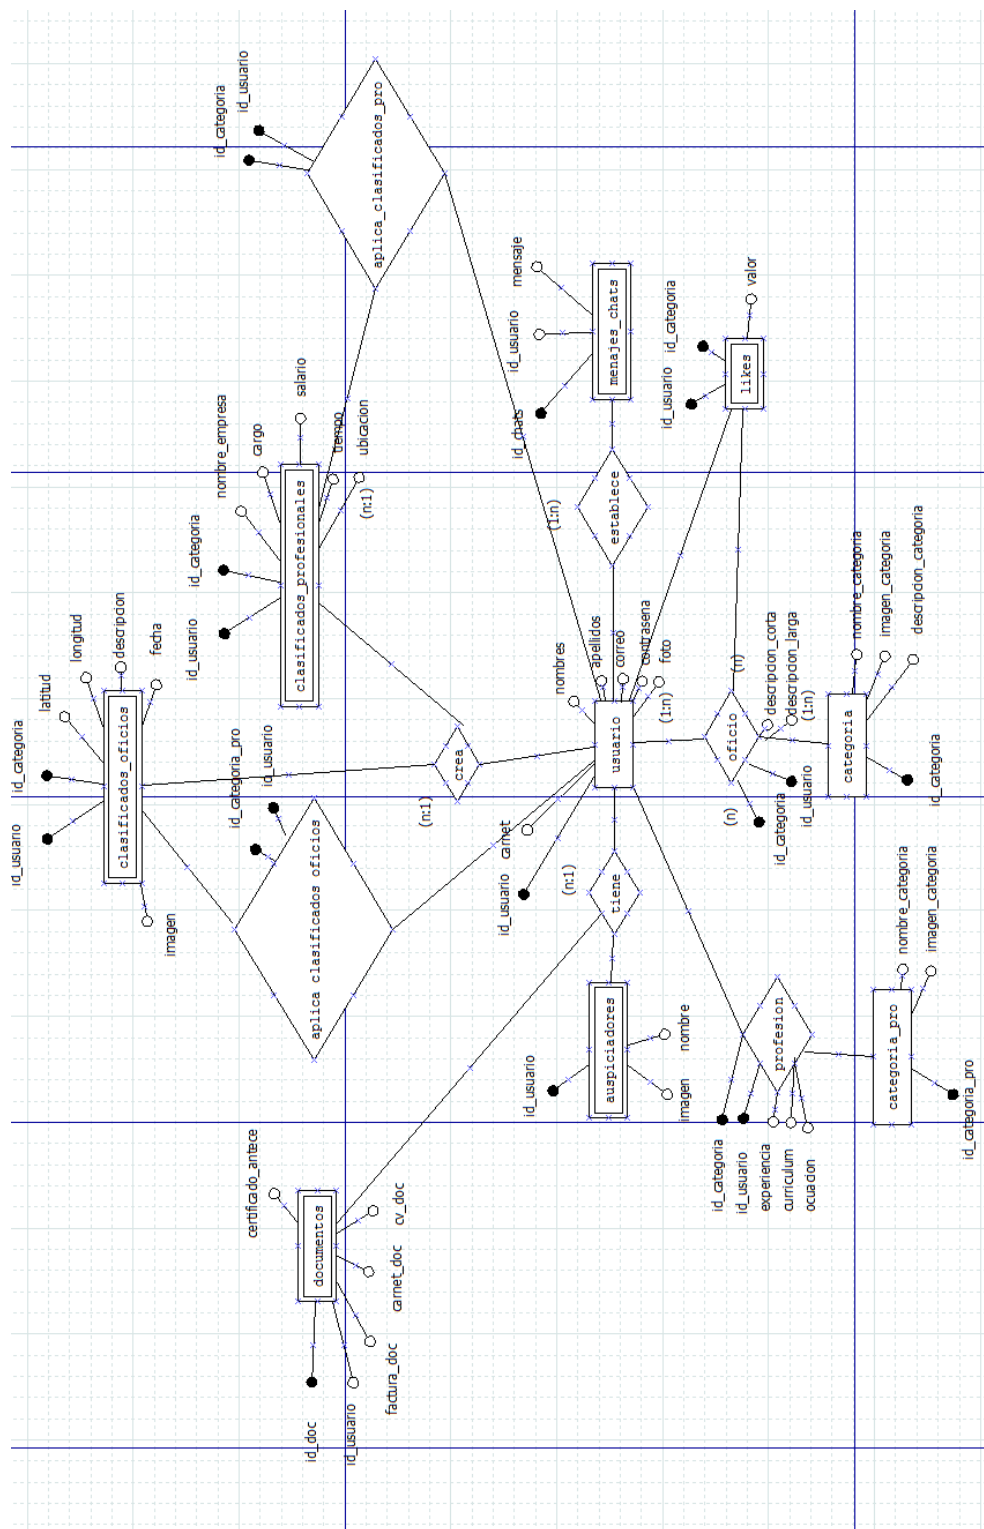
id_categoria
id_usuario
aplica_clasificados_pro
mensaje
id_usuario
menajes_chats
id_chats
id_categoria
valor
id_usuario
likes
salario
nombre_empresa
cargo
tiempo
ubicacion
clasificados_profesionales
(n:1)
id_categoria
id_usuario
establece
(1:n)
longitud
descripcion
fecha
latitud
clasificados_oficios
id_categoria
id_usuario
imagen
id_categoria_pro
id_usuario
crea
(n:1)
aplica clasificados oficios
nombres
apellidos
correo
contrasena
foto
(1:n)
usuario
carnet
id_usuario
(n:1)
tiene
(n)
descripcion_corta
descripcion_larga
(1:n)
oficio
(n)
id_categoria
id_usuario
nombre_categoria
imagen_categoria
descripcion_categoria
categoria
id_categoria
auspiciadores
nombre
imagen
id_usuario
profesion
id_categoria
id_usuario
experiencia
curriculum
ocuacion
nombre_categoria
imagen_categoria
categoria_pro
id_categoria_pro
certificado_antece
documentos
cv_doc
carnet_doc
factura_doc
id_doc
id_usuario